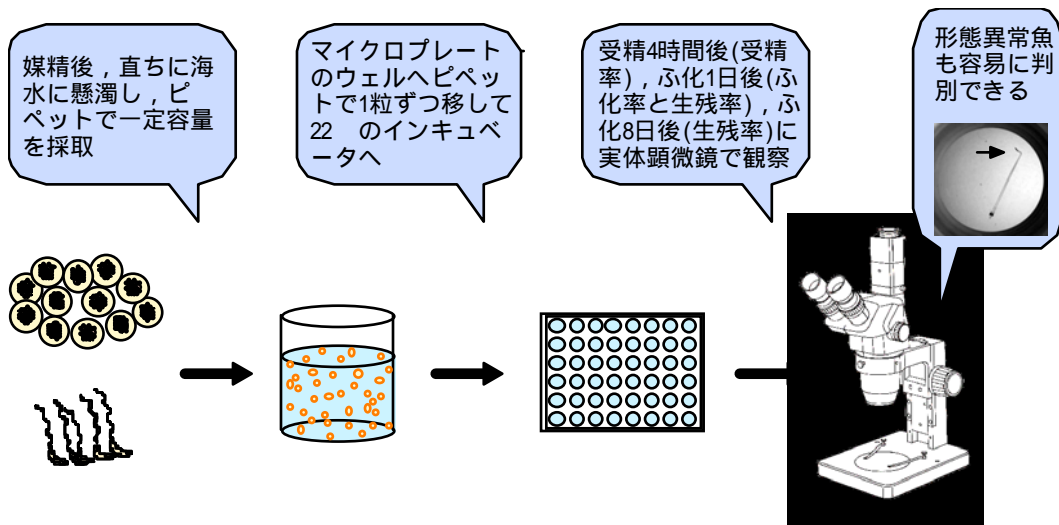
媒精後，直ちに海水に懸濁し，ピペットで一定容量を採取

マイクロプレートのウェルへピペットで1粒ずつ移して22　のインキュベータへ

受精4時間後(受精率)，ふ化1日後(ふ化率と生残率)，ふ化8日後(生残率)に実体顕微鏡で観察

形態異常魚も容易に判別できる